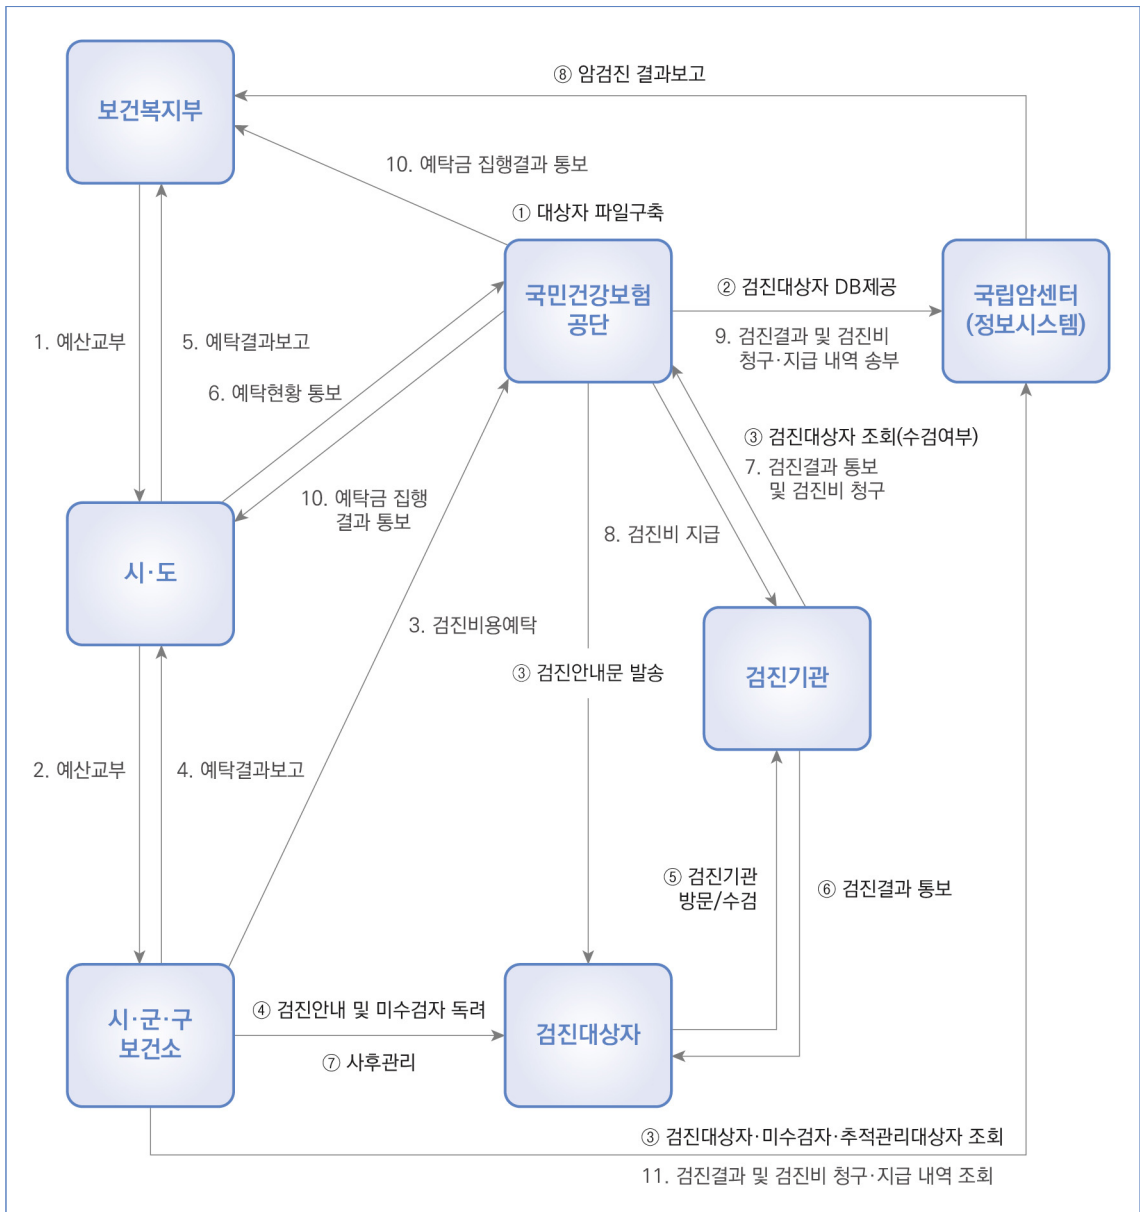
보건복지부

⑧ 암검진 결과보고

10. 예탁금 집행결과 통보

① 대상자 파일구축

국민건강보험 공단

② 검진대상자 DB제공

국립암센터 (정보시스템)

9. 검진결과 및 검진비 청구·지급 내역 송부

1. 예산교부

5. 예탁결과보고

6. 예탁현황 통보

③ 검진대상자 조회(수검여부)

7. 검진결과 통보 및 검진비 청구

10. 예탁금 집행 결과 통보

8. 검진비 지급

시·도

3. 검진비용예탁

③ 검진안내문 발송

검진기관

2. 예산교부

4. 예탁결과보고

⑤ 검진기관 방문/수검

⑥ 검진결과 통보

시·군·구 보건소

④ 검진안내 및 미수검자 독려

⑦ 사후관리

검진대상자

③ 검진대상자·미수검자·추적관리대상자 조회

11. 검진결과 및 검진비 청구·지급 내역 조회